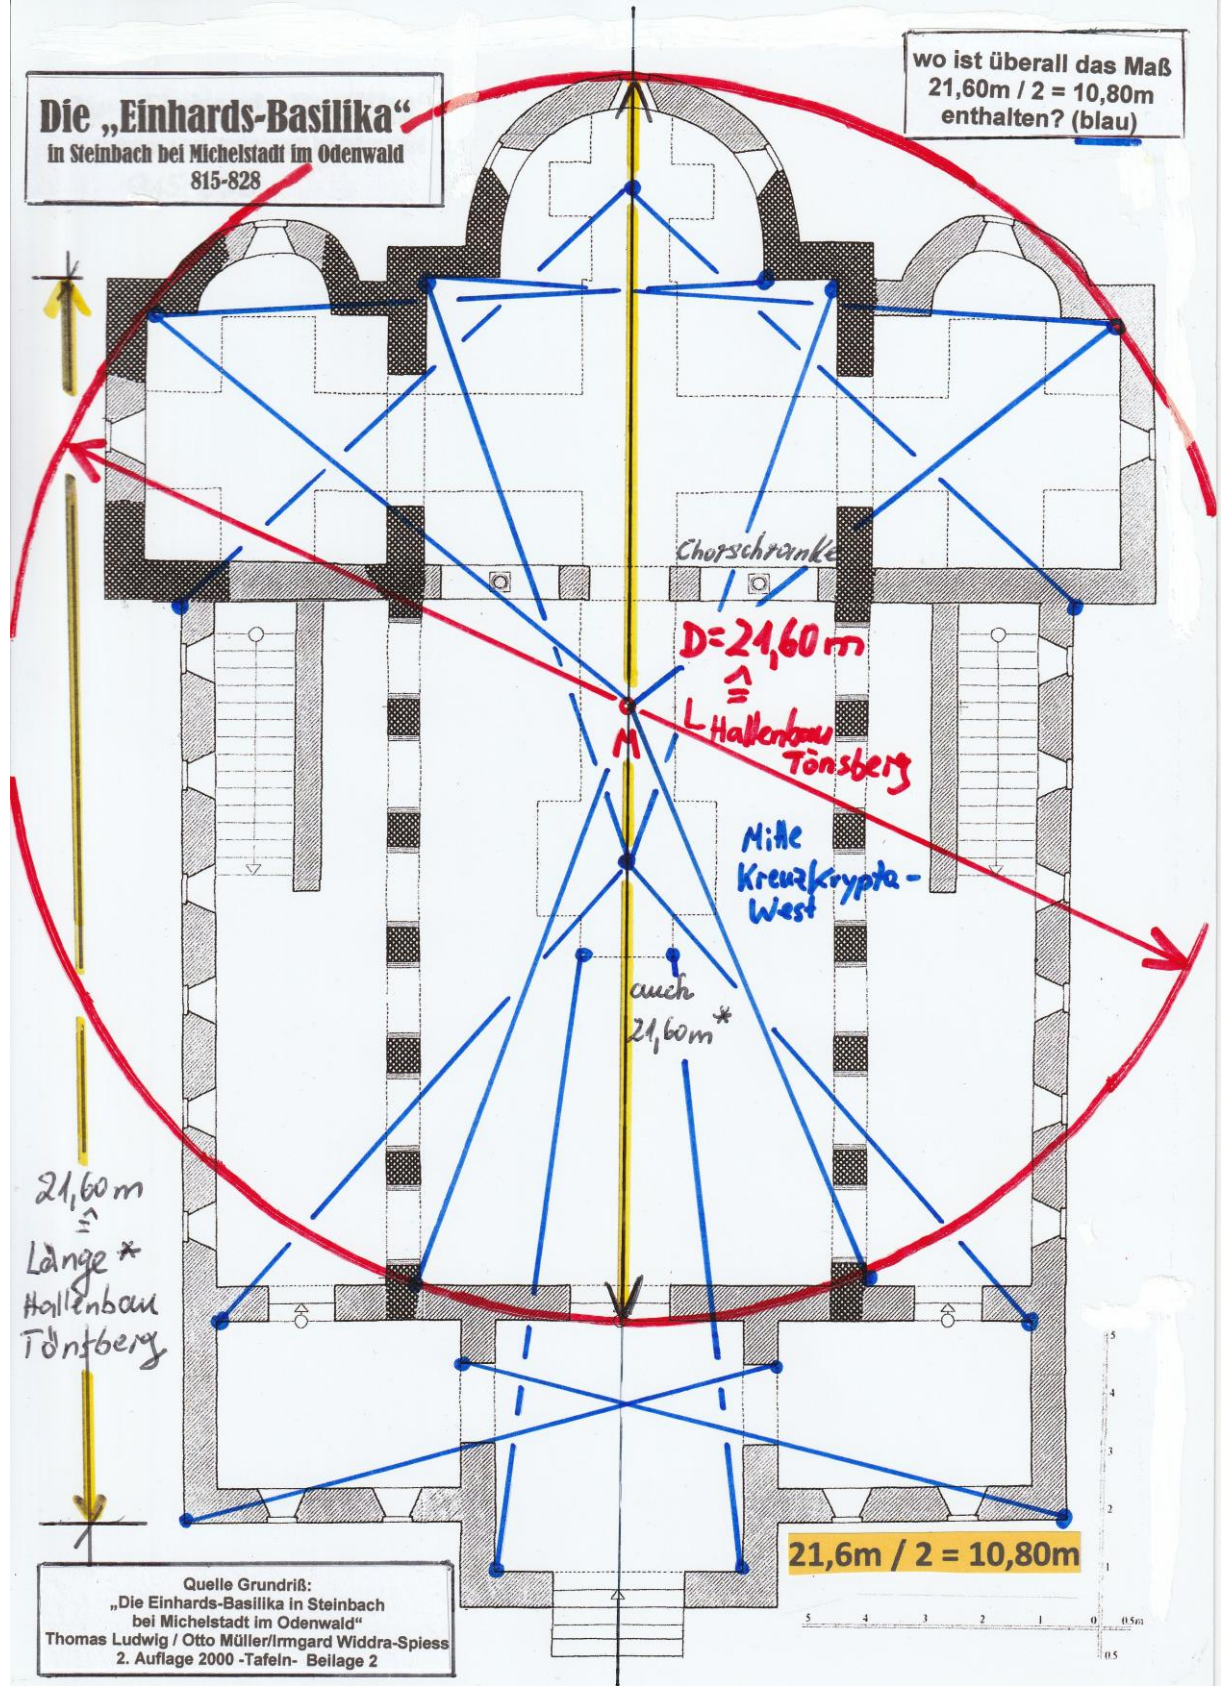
Die „Einhards-Basilika“
in Steinbach bei Michelstadt im Odenwald
815-828

wo ist überall das Maß 21,60m / 2 = 10,80m enthalten? (blau)

Chorschranke

D=21,60m
$\hat{=}$
L Hallenbau Tönsberg

M

Mitte Kreuzkrypta-West

auch 21,60m*

21,60m
$\hat{=}$
Länge*
Hallenbau
Tönsberg

21,6m / 2 = 10,80m

5 4 3 2 1 0 0,5m
5 4 3 2 1 0,5

Quelle Grundriß:
„Die Einhards-Basilika in Steinbach bei Michelstadt im Odenwald“
Thomas Ludwig / Otto Müller/Irmgard Widdra-Spiess
2. Auflage 2000 -Tafeln- Beilage 2